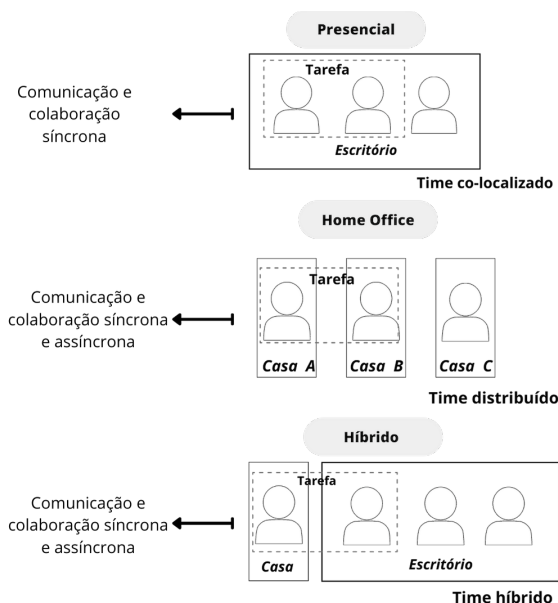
Presencial

Comunicação e colaboração síncrona

Tarefa

Escritório

Time co-localizado

Home Office

Comunicação e colaboração síncrona e assíncrona

Tarefa

Casa A

Casa B

Casa C

Time distribuído

Híbrido

Comunicação e colaboração síncrona e assíncrona

Tarefa

Casa

Escritório

Time híbrido